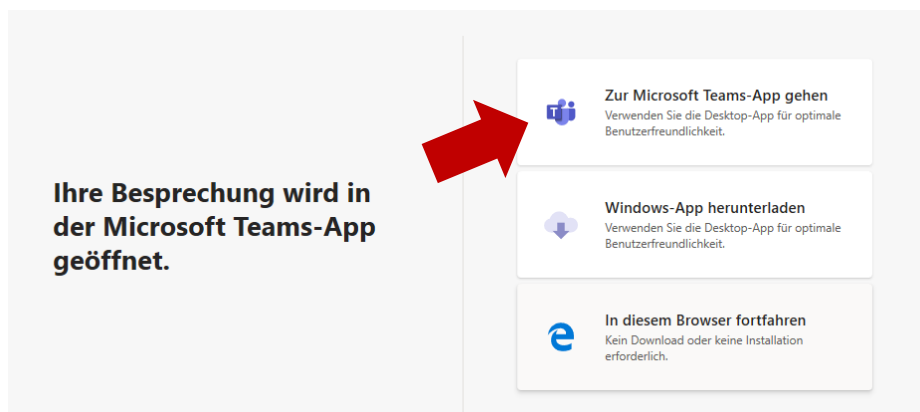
Ihre Besprechung wird in der Microsoft Teams-App geöffnet.

Zur Microsoft Teams-App gehen
Verwenden Sie die Desktop-App für optimale Benutzerfreundlichkeit.

Windows-App herunterladen
Verwenden Sie die Desktop-App für optimale Benutzerfreundlichkeit.

In diesem Browser fortfahren
Kein Download oder keine Installation erforderlich.